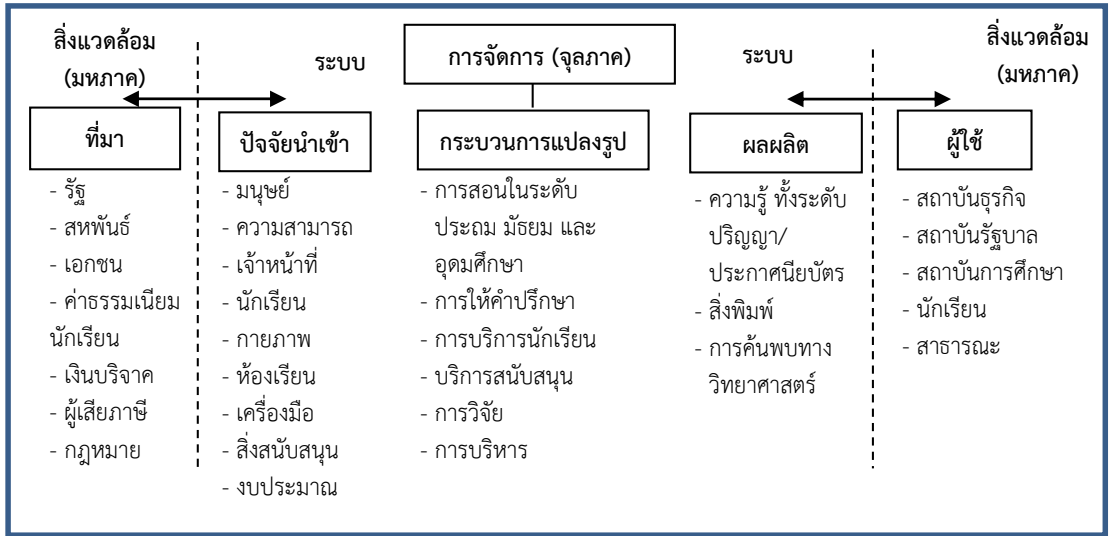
สิ่งแวดล้อม (มหภาค)

ระบบ

การจัดการ (จุลภาค)

ระบบ

สิ่งแวดล้อม (มหภาค)

ที่มา

- รัฐ
- สหพันธ์
- เอกชน
- ค่าธรรมเนียมนักเรียน
- เงินบริจาค
- ผู้เสียภาษี
- กฎหมาย

ปัจจัยนำเข้า

- มนุษย์
- ความสามารถ
- เจ้าหน้าที่
- นักเรียน
- กายภาพ
- ห้องเรียน
- เครื่องมือ
- สิ่งสนับสนุน
- งบประมาณ

กระบวนการแปลงรูป

- การสอนในระดับประถม มัธยม และอุดมศึกษา
- การให้คำปรึกษา
- การบริการนักเรียน
- บริการสนับสนุน
- การวิจัย
- การบริหาร

ผลผลิต

- ความรู้ ทั้งระดับปริญญา/ประกาศนียบัตร
- สิ่งพิมพ์
- การค้นพบทางวิทยาศาสตร์

ผู้ใช้

- สถาบันธุรกิจ
- สถาบันรัฐบาล
- สถาบันการศึกษา
- นักเรียน
- สาธารณะ